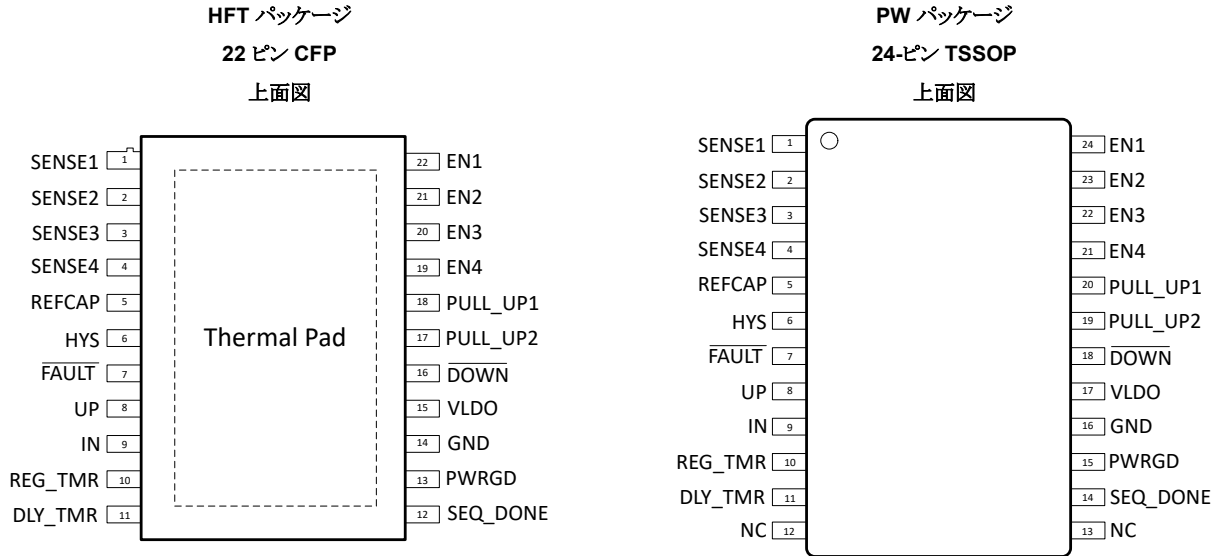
HFT パッケージ
22 ピン CFP
上面図

SENSE1 1
SENSE2 2
SENSE3 3
SENSE4 4
REFCAP 5
HYS 6
$\overline{\text{FAULT}}$ 7
UP 8
IN 9
REG_TMR 10
DLY_TMR 11

Thermal Pad

22 EN1
21 EN2
20 EN3
19 EN4
18 PULL_UP1
17 PULL_UP2
16 $\overline{\text{DOWN}}$
15 VLDO
14 GND
13 PWRGD
12 SEQ_DONE

PW パッケージ
24-ピン TSSOP
上面図

SENSE1 1
SENSE2 2
SENSE3 3
SENSE4 4
REFCAP 5
HYS 6
$\overline{\text{FAULT}}$ 7
UP 8
IN 9
REG_TMR 10
DLY_TMR 11
NC 12

24 EN1
23 EN2
22 EN3
21 EN4
20 PULL_UP1
19 PULL_UP2
18 $\overline{\text{DOWN}}$
17 VLDO
16 GND
15 PWRGD
14 SEQ_DONE
13 NC